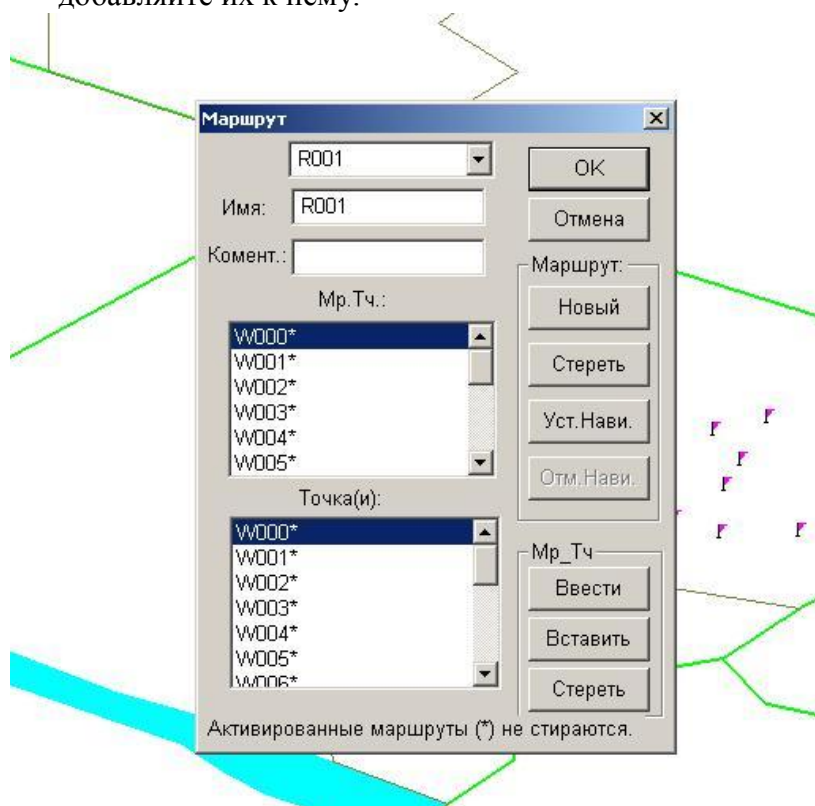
добавляйте их к нему.

Маршрут

R001

Имя: R001

Комент.:

Мр.Тч.:

W000*
W001*
W002*
W003*
W004*
W005*

Точка(и):

W000*
W001*
W002*
W003*
W004*
W005*
W006*

OK

Отмена

Маршрут:

Новый

Стереть

Уст.Нави.

Отм.Нави.

Мр_Тч

Ввести

Вставить

Стереть

Активированные маршруты (*) не стираются.